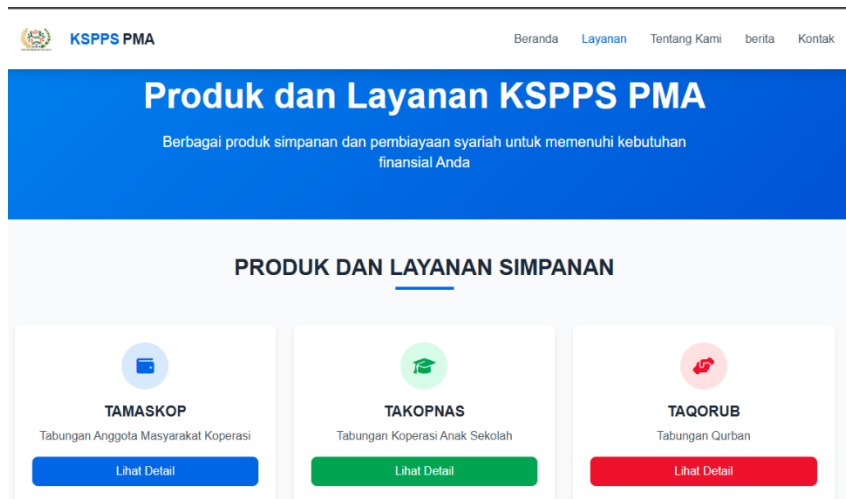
KSPPS PMA

Beranda Layanan Tentang Kami berita Kontak

Produk dan Layanan KSPPS PMA

Berbagai produk simpanan dan pembiayaan syariah untuk memenuhi kebutuhan finansial Anda

PRODUK DAN LAYANAN SIMPANAN

TAMASKOP
Tabungan Anggota Masyarakat Koperasi
Lihat Detail

TAKOPNAS
Tabungan Koperasi Anak Sekolah
Lihat Detail

TAQORUB
Tabungan Qurban
Lihat Detail